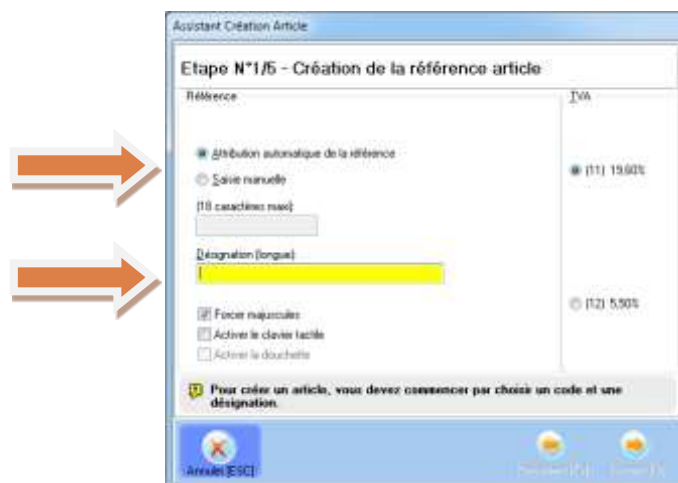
Assistant Création Article

Etape N°1/5 - Création de la référence article

Référence

Attribution automatique de la référence

Saisie manuelle

(18 caractères max)

Désignation (longue)

Forcer majuscules

Activer le clavier tactile

Activer la douchette

TVA

(11) 19,60%

(12) 5,50%

Pour créer un article, vous devez commencer par choisir un code et une désignation.

Annuler [ESC]

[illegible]

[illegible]